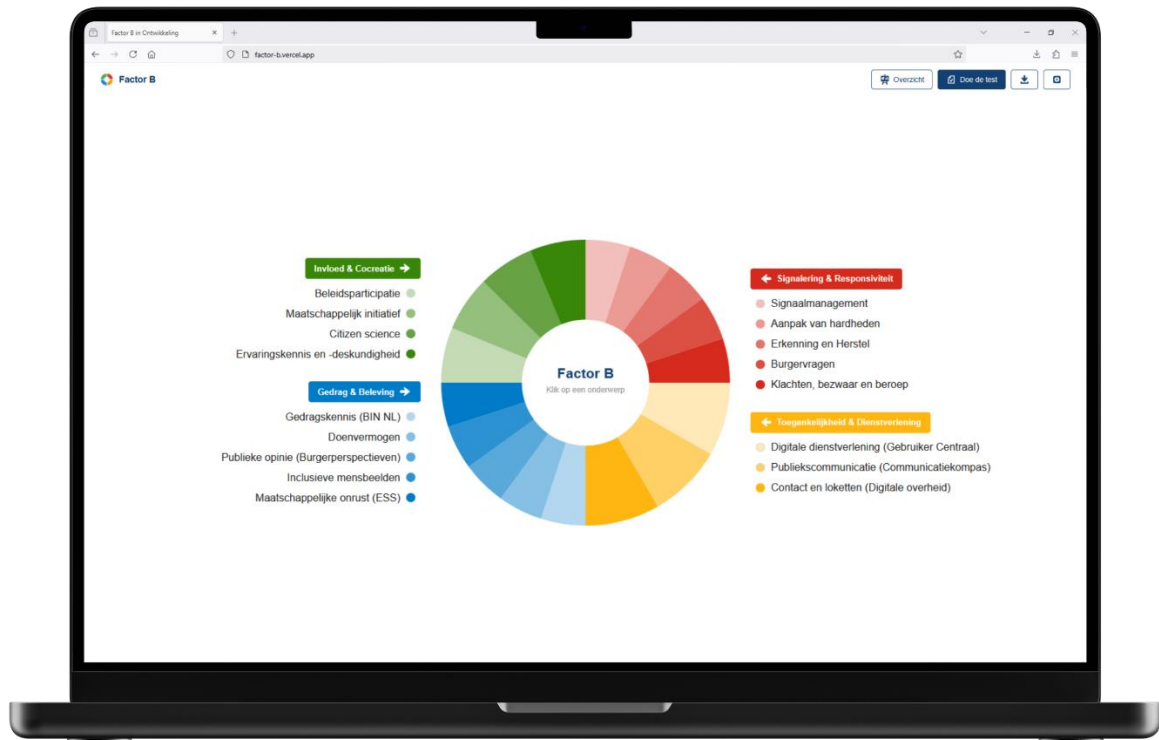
Factor B in Ontwikkeling ×  +

factor-b.vercel.app

Factor B

Overzicht  Doe de test

Invloed & Cocreatie

Beleidsparticipatie
Maatschappelijk initiatief
Citizen science
Ervaringskennis en -deskundigheid

Gedrag & Beleving

Gedragskennis (BIN NL)
Doenvermogen
Publieke opinie (Burgerperspectieven)
Inclusieve mensbeelden
Maatschappelijke onrust (ESS)

Factor B
Klik op een onderwerp

Signalering & Responsiviteit

Signaalmanagement
Aanpak van hardheden
Erkenning en Herstel
Burgervragen
Klachten, bezwaar en beroep

Toegankelijkheid & Dienstverlening

Digitale dienstverlening (Gebruiker Centraal)
Publiekscommunicatie (Communicatiekompas)
Contact en loketten (Digitale overheid)